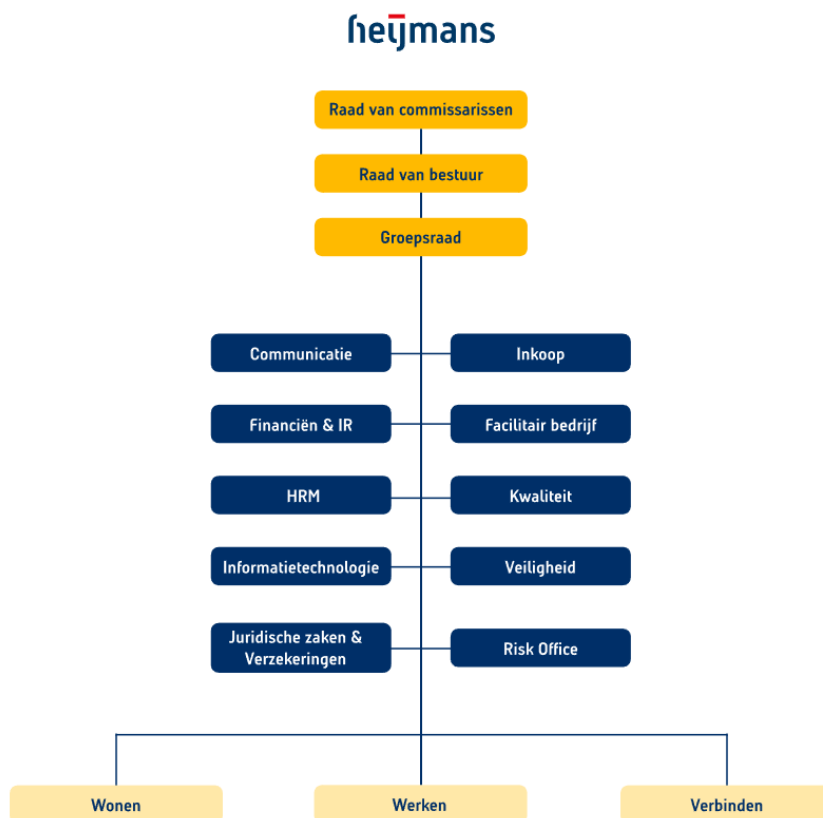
heijmans

Raad van commissarissen

Raad van bestuur

Groepsraad

Communicatie

Inkoop

Financiën & IR

Facilitair bedrijf

HRM

Kwaliteit

Informatietechnologie

Veiligheid

Juridische zaken & Verzekeringen

Risk Office

Wonen

Werken

Verbinden